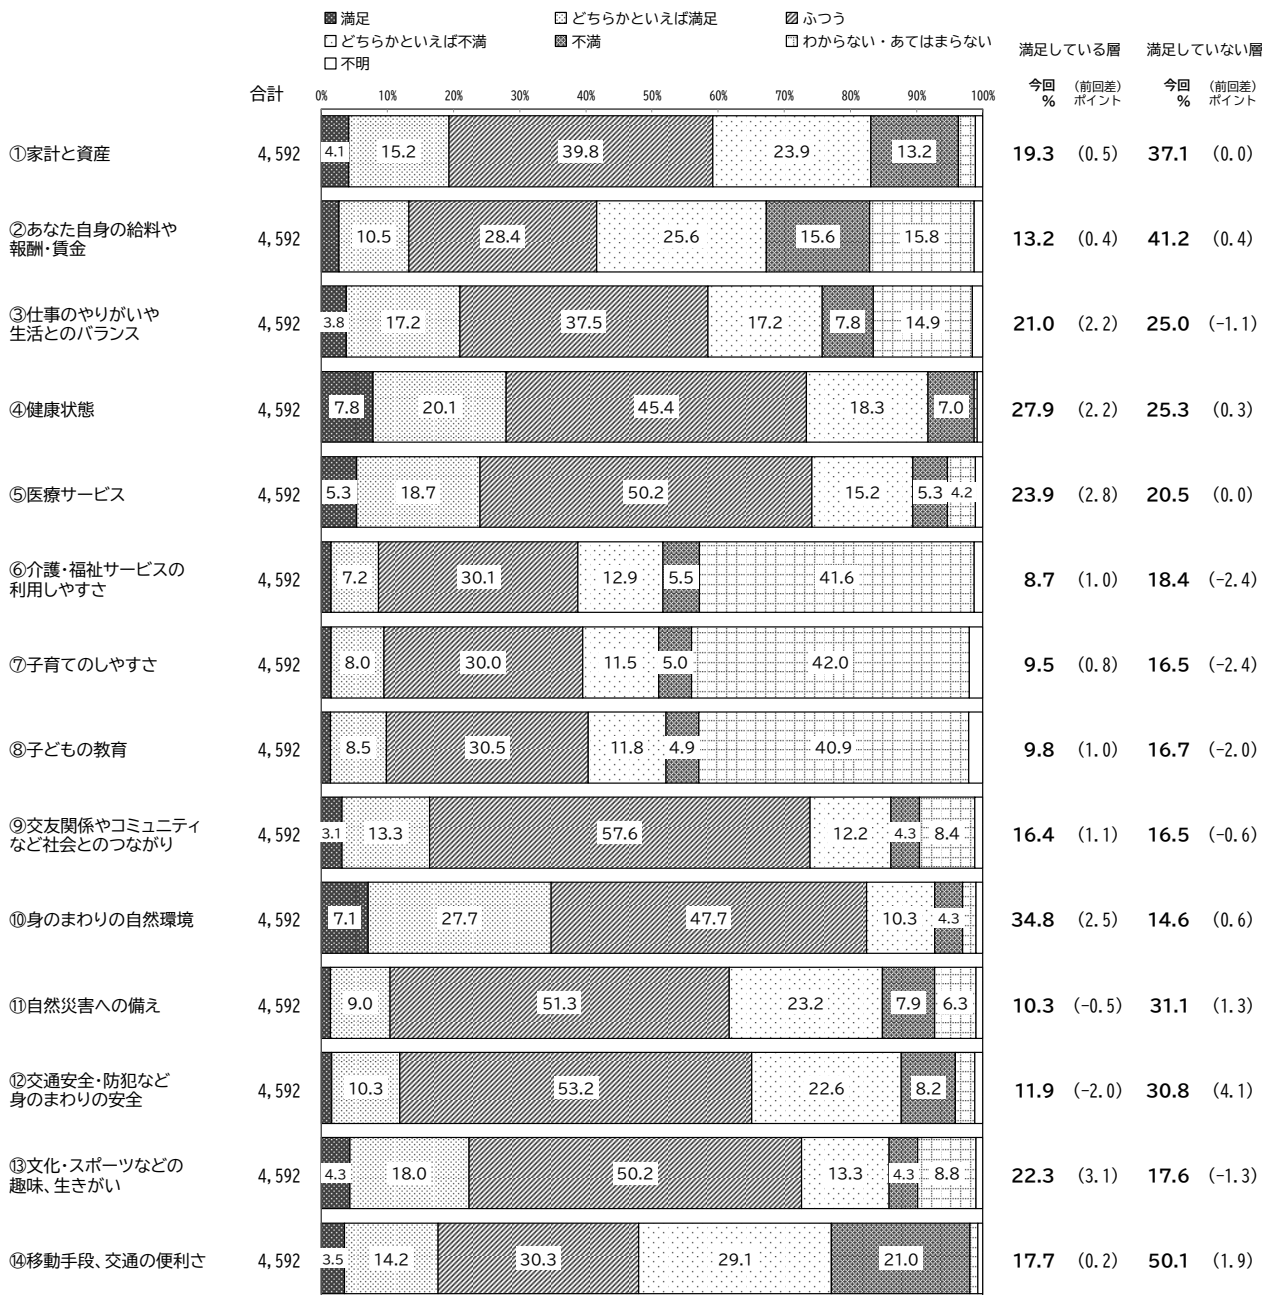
■ 満足　□ どちらかといえば満足　▨ ふつう
□ どちらかといえば不満　■ 不満　□ わからない・あてはまらない
□ 不明

合計　0%　10%　20%　30%　40%　50%　60%　70%　80%　90%　100%

満足している層　満足していない層
今回 %　(前回差) ポイント　今回 %　(前回差) ポイント

| 項目 | 合計 | 満足 | どちらかといえば満足 | ふつう | どちらかといえば不満 | 不満 | わからない・あてはまらない | 満足している層 今回 % | (前回差) ポイント | 満足していない層 今回 % | (前回差) ポイント |
|---|---|---|---|---|---|---|---|---|---|---|---|
| ①家計と資産 | 4,592 | 4.1 | 15.2 | 39.8 | 23.9 | 13.2 | | 19.3 | (0.5) | 37.1 | (0.0) |
| ②あなた自身の給料や報酬・賃金 | 4,592 | | 10.5 | 28.4 | 25.6 | 15.6 | 15.8 | 13.2 | (0.4) | 41.2 | (0.4) |
| ③仕事のやりがいや生活とのバランス | 4,592 | 3.8 | 17.2 | 37.5 | 17.2 | 7.8 | 14.9 | 21.0 | (2.2) | 25.0 | (−1.1) |
| ④健康状態 | 4,592 | 7.8 | 20.1 | 45.4 | 18.3 | 7.0 | | 27.9 | (2.2) | 25.3 | (0.3) |
| ⑤医療サービス | 4,592 | 5.3 | 18.7 | 50.2 | 15.2 | 5.3 | 4.2 | 23.9 | (2.8) | 20.5 | (0.0) |
| ⑥介護・福祉サービスの利用しやすさ | 4,592 | | 7.2 | 30.1 | 12.9 | 5.5 | 41.6 | 8.7 | (1.0) | 18.4 | (−2.4) |
| ⑦子育てのしやすさ | 4,592 | | 8.0 | 30.0 | 11.5 | 5.0 | 42.0 | 9.5 | (0.8) | 16.5 | (−2.4) |
| ⑧子どもの教育 | 4,592 | | 8.5 | 30.5 | 11.8 | 4.9 | 40.9 | 9.8 | (1.0) | 16.7 | (−2.0) |
| ⑨交友関係やコミュニティなど社会とのつながり | 4,592 | 3.1 | 13.3 | 57.6 | 12.2 | 4.3 | 8.4 | 16.4 | (1.1) | 16.5 | (−0.6) |
| ⑩身のまわりの自然環境 | 4,592 | 7.1 | 27.7 | 47.7 | 10.3 | 4.3 | | 34.8 | (2.5) | 14.6 | (0.6) |
| ⑪自然災害への備え | 4,592 | | 9.0 | 51.3 | 23.2 | 7.9 | 6.3 | 10.3 | (−0.5) | 31.1 | (1.3) |
| ⑫交通安全・防犯など身のまわりの安全 | 4,592 | | 10.3 | 53.2 | 22.6 | 8.2 | | 11.9 | (−2.0) | 30.8 | (4.1) |
| ⑬文化・スポーツなどの趣味、生きがい | 4,592 | 4.3 | 18.0 | 50.2 | 13.3 | 4.3 | 8.8 | 22.3 | (3.1) | 17.6 | (−1.3) |
| ⑭移動手段、交通の便利さ | 4,592 | 3.5 | 14.2 | 30.3 | 29.1 | 21.0 | | 17.7 | (0.2) | 50.1 | (1.9) |